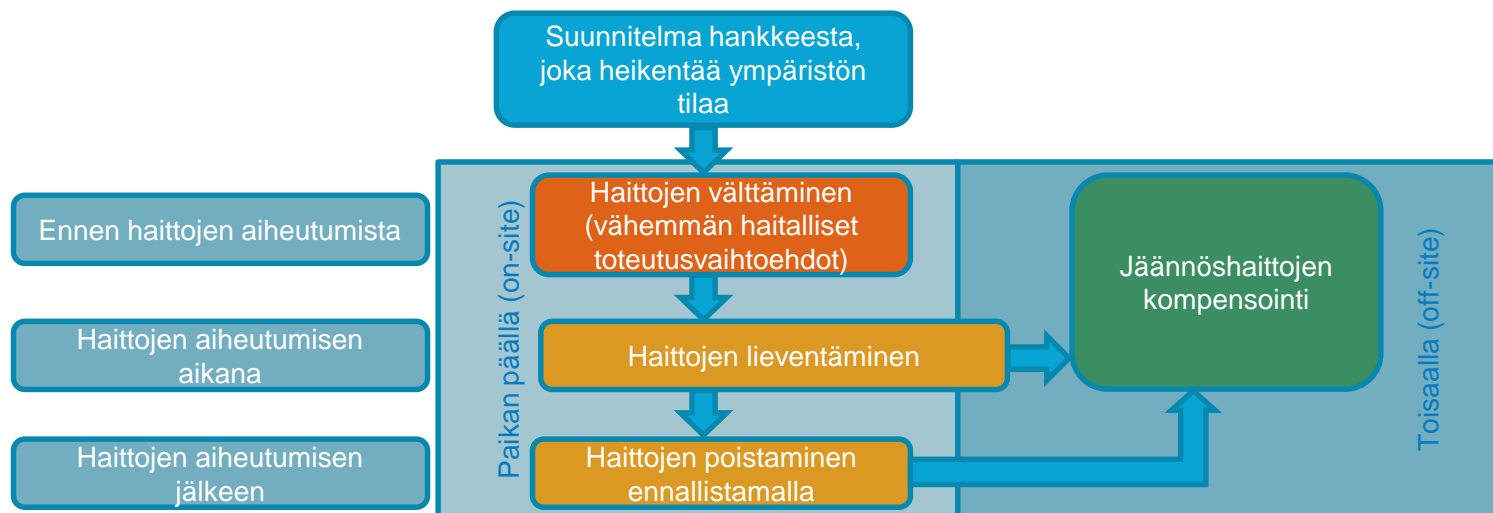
Suunnitelma hankkeesta, joka heikentää ympäristön tilaa

Ennen haittojen aiheutumista

Haittojen aiheutumisen aikana

Haittojen aiheutumisen jälkeen

Paikan päällä (on-site)

Haittojen välttäminen (vähemmän haitalliset toteutusvaihtoehdot)

Haittojen lieventäminen

Haittojen poistaminen ennallistamalla

Jäännöshaittojen kompensointi

Toisaalla (off-site)